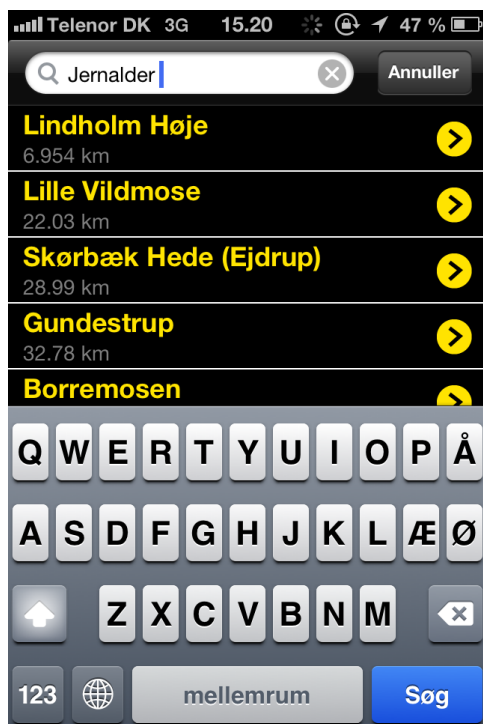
Telenor DK 3G 15.20 47 %

Jernalder

Annuller

Lindholm Høje
6.954 km

Lille Vildmose
22.03 km

Skørbæk Hede (Ejdrup)
28.99 km

Gundestrup
32.78 km

Borremosen

Q W E R T Y U I O P Å
A S D F G H J K L Æ Ø
Z X C V B N M
123 mellemrum Søg